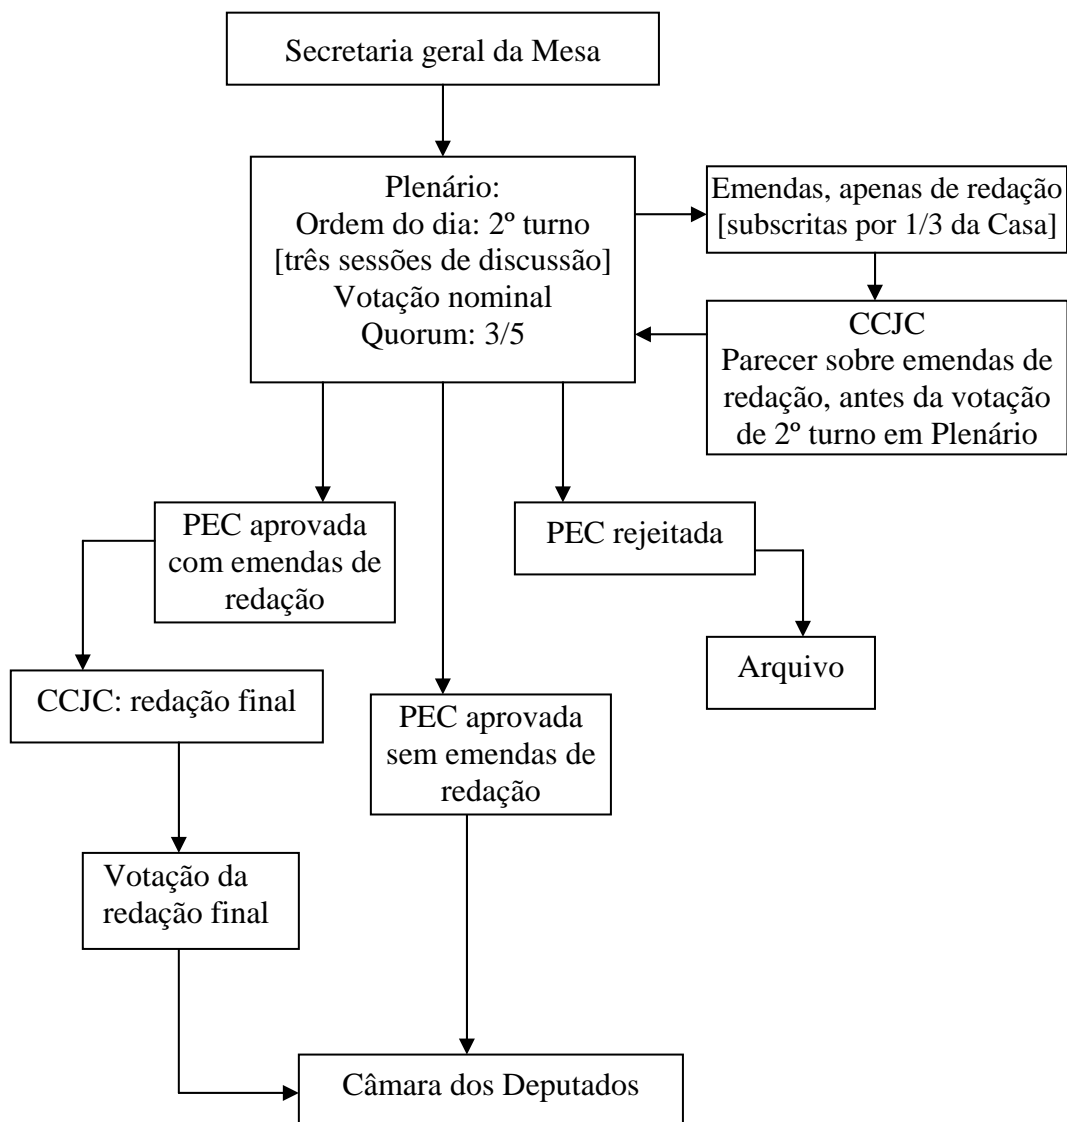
Secretaria geral da Mesa

Plenário:
Ordem do dia: 2º turno
[três sessões de discussão]
Votação nominal
Quorum: 3/5

Emendas, apenas de redação
[subscritas por 1/3 da Casa]

CCJC
Parecer sobre emendas de redação, antes da votação de 2º turno em Plenário

PEC aprovada com emendas de redação

PEC rejeitada

Arquivo

CCJC: redação final

PEC aprovada sem emendas de redação

Votação da redação final

Câmara dos Deputados